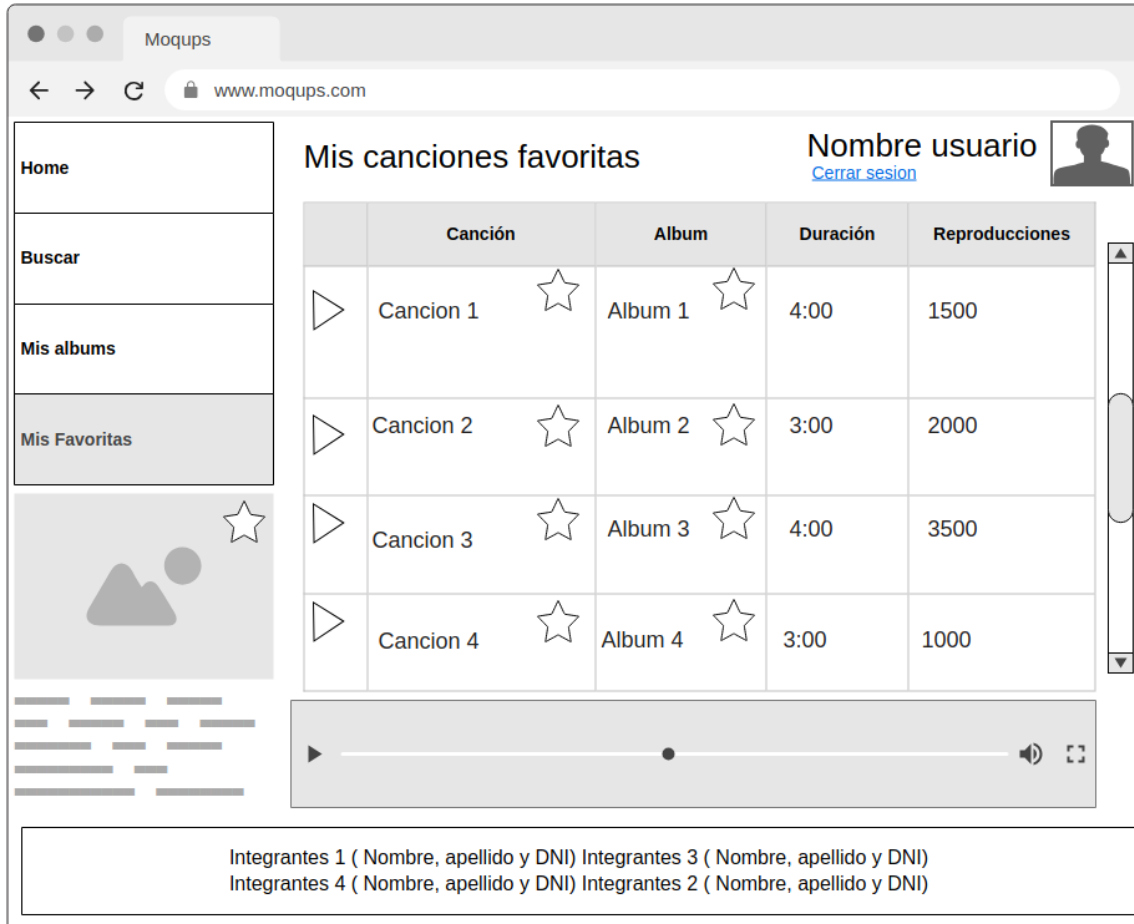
Moqups

www.moqups.com

Home

Buscar

Mis albums

Mis Favoritas

Mis canciones favoritas

Nombre usuario
Cerrar sesion

|  | Canción | Album | Duración | Reproducciones |
|---|---|---|---|---|
|  | Cancion 1 | Album 1 | 4:00 | 1500 |
|  | Cancion 2 | Album 2 | 3:00 | 2000 |
|  | Cancion 3 | Album 3 | 4:00 | 3500 |
|  | Cancion 4 | Album 4 | 3:00 | 1000 |

Integrantes 1 ( Nombre, apellido y DNI) Integrantes 3 ( Nombre, apellido y DNI)
Integrantes 4 ( Nombre, apellido y DNI) Integrantes 2 ( Nombre, apellido y DNI)